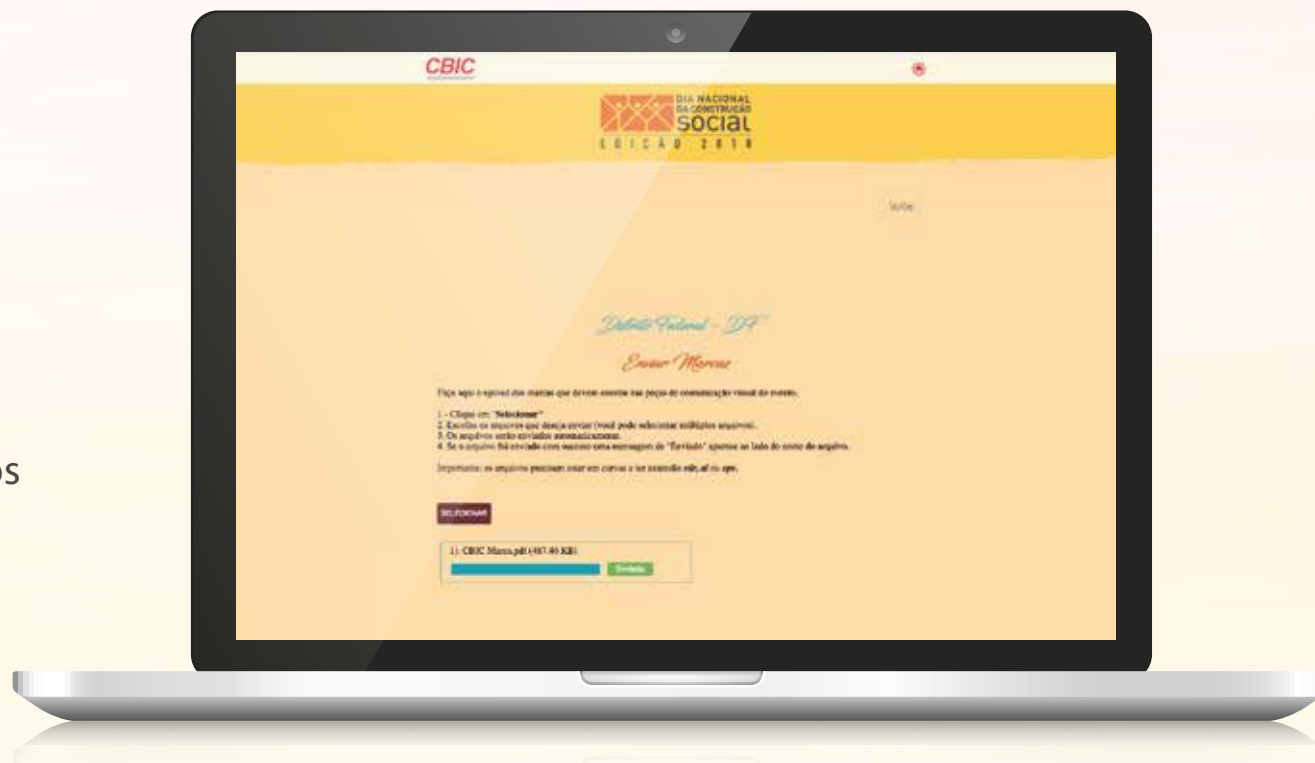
os

CBIC

DIA NACIONAL DA CONSTRUÇÃO SOCIAL
EDIÇÃO 2018

Voltar

Distrito Federal - DF

Enviar Marcas

Faça aqui o upload das marcas que devem constar nas peças de comunicação visual do evento.

1 - Clique em "Selecionar"
2. Escolha os arquivos que deseja enviar (você pode selecionar múltiplos arquivos).
3. Os arquivos serão enviados automaticamente.
4. Se o arquivo foi enviado com sucesso uma mensagem de "Enviado" aparece ao lado do nome do arquivo.

Importante: os arquivos precisam estar em curvas e ter extensão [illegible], ai ou eps.

SELECIONAR

1). CBIC Marca.pdf (487.46 KB)

Enviado